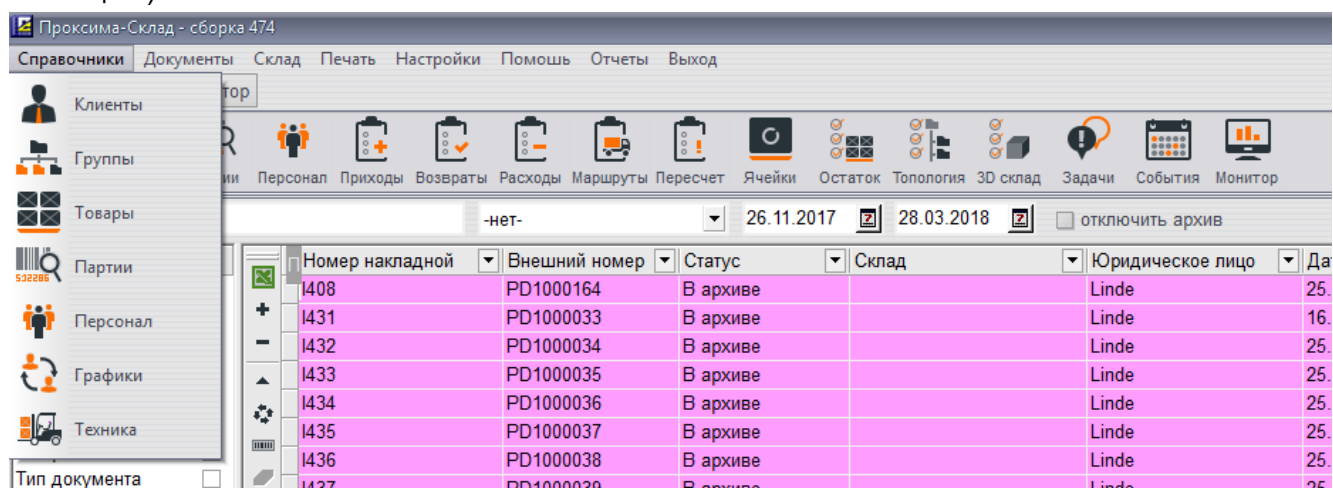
Проксима-Склад - сборка 474

Справочники Документы Склад Печать Настройки Помощь Отчеты Выход

Клиенты
Группы
Товары
Партии
Персонал
Графики
Техника

тор

ии Персонал Приходы Возвраты Расходы Маршруты Пересчет Ячейки Остаток Топология 3D склад Задачи События Монитор

-нет- 26.11.2017 28.03.2018 отключить архив

| Номер накладной | Внешний номер | Статус | Склад | Юридическое лицо | Да |
|---|---|---|---|---|---|
| I408 | PD1000164 | В архиве | | Linde | 25. |
| I431 | PD1000033 | В архиве | | Linde | 16. |
| I432 | PD1000034 | В архиве | | Linde | 25. |
| I433 | PD1000035 | В архиве | | Linde | 25. |
| I434 | PD1000036 | В архиве | | Linde | 25. |
| I435 | PD1000037 | В архиве | | Linde | 25. |
| I436 | PD1000038 | В архиве | | Linde | 25. |
| I437 | PD1000039 | В архиве | | Linde | 25. |

Тип документа